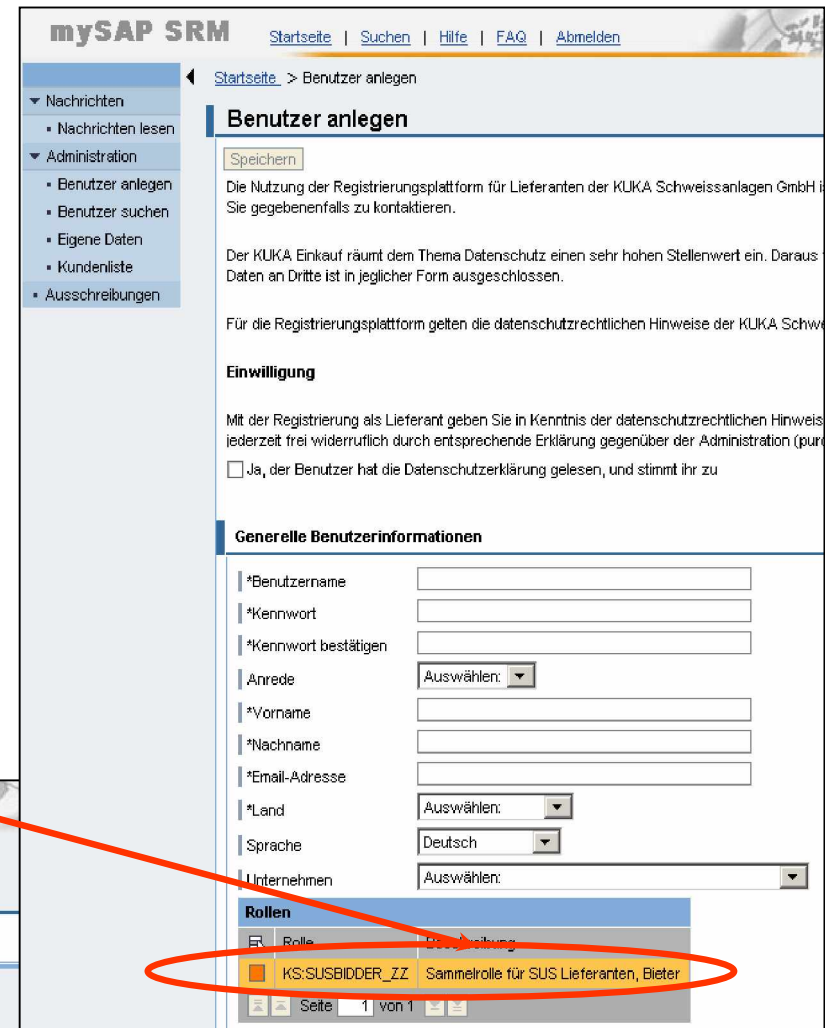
mySAP SRM Startseite | Suchen | Hilfe | FAQ | Abmelden

Nachrichten
Nachrichten lesen
Administration
Benutzer anlegen
Benutzer suchen
Eigene Daten
Kundenliste
Ausschreibungen

Startseite > Benutzer anlegen

Benutzer anlegen

Speichern

Die Nutzung der Registrierungsplattform für Lieferanten der KUKA Schweissanlagen GmbH i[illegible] Sie gegebenenfalls zu kontaktieren.

Der KUKA Einkauf räumt dem Thema Datenschutz einen sehr hohen Stellenwert ein. Daraus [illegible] Daten an Dritte ist in jeglicher Form ausgeschlossen.

Für die Registrierungsplattform gelten die datenschutzrechtlichen Hinweise der KUKA Schwe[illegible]

Einwilligung

Mit der Registrierung als Lieferant geben Sie in Kenntnis der datenschutzrechtlichen Hinweis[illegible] jederzeit frei widerruflich durch entsprechende Erklärung gegenüber der Administration (pur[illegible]

Ja, der Benutzer hat die Datenschutzerklärung gelesen, und stimmt ihr zu

Generelle Benutzerinformationen

*Benutzername
*Kennwort
*Kennwort bestätigen
Anrede Auswählen:
*Vorname
*Nachname
*Email-Adresse
*Land Auswählen:
Sprache Deutsch
Unternehmen Auswählen:

Rollen

| Rolle | Beschreibung |
|---|---|
| KS:SUSBIDDER_ZZ | Sammelrolle für SUS Lieferanten, Bieter |

Seite 1 von 1